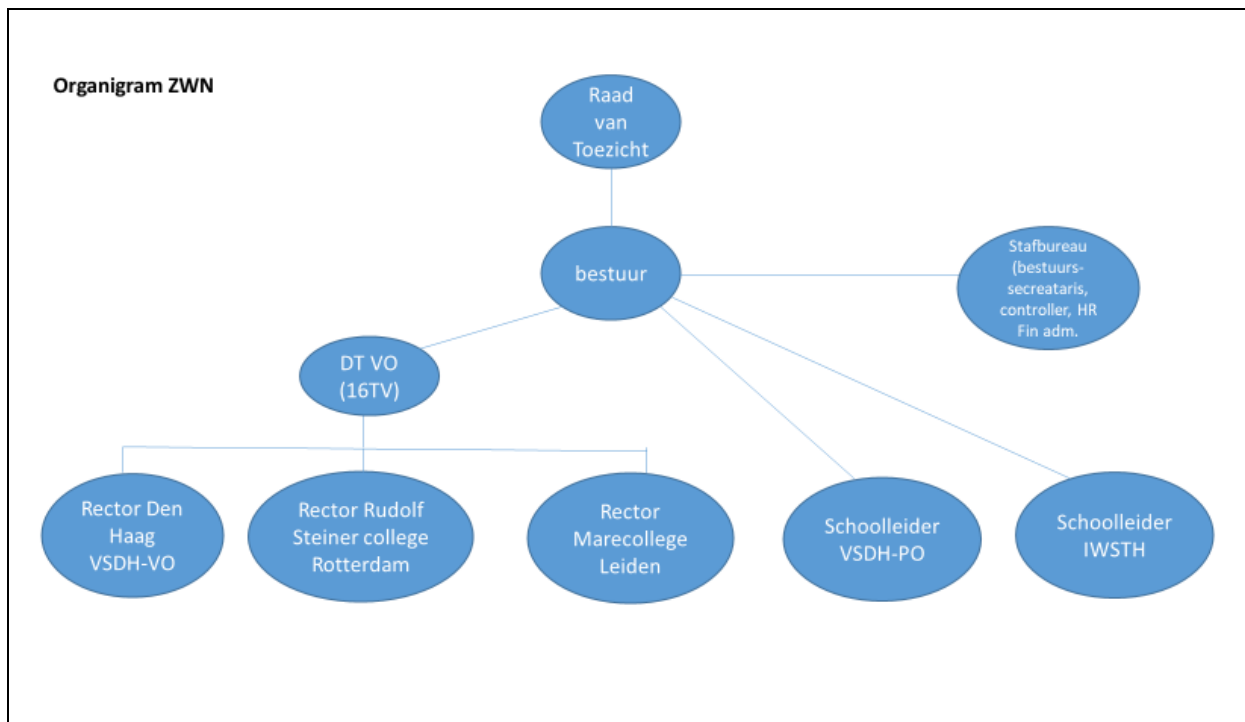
Organigram ZWN

Raad van Toezicht

bestuur

Stafbureau (bestuurs-secreataris, controller, HR Fin adm.

DT VO (16TV)

Rector Den Haag VSDH-VO

Rector Rudolf Steiner college Rotterdam

Rector Marecollege Leiden

Schoolleider VSDH-PO

Schoolleider IWSTH